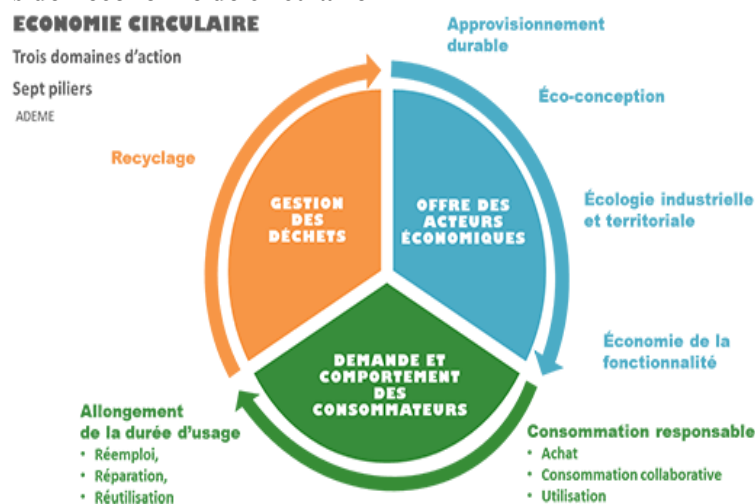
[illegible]

ECONOMIE CIRCULAIRE

Trois domaines d'action

Sept piliers

ADEME

Approvisionnement durable

Éco-conception

Écologie industrielle et territoriale

Économie de la fonctionnalité

Recyclage

GESTION DES DÉCHETS

OFFRE DES ACTEURS ÉCONOMIQUES

DEMANDE ET COMPORTEMENT DES CONSOMMATEURS

Allongement de la durée d'usage
• Réemploi,
• Réparation,
• Réutilisation

Consommation responsable
• Achat
• Consommation collaborative
• Utilisation